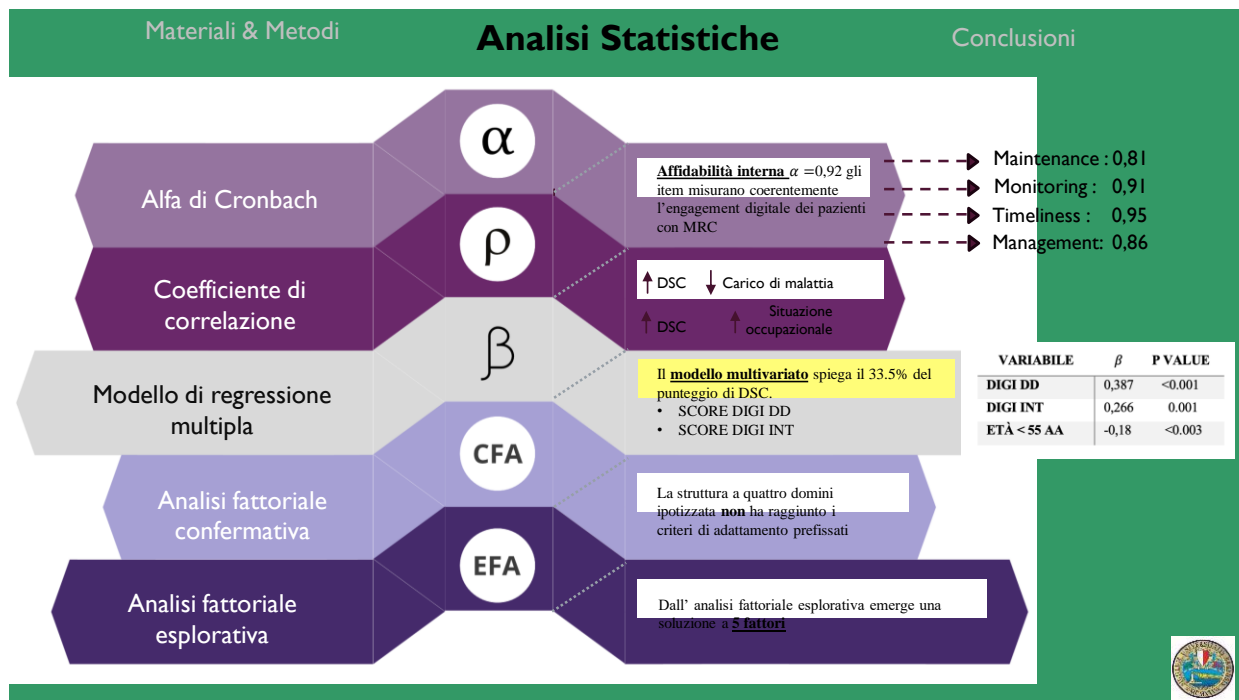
Materiali & Metodi

Analisi Statistiche

Conclusioni

$\alpha$

Alfa di Cronbach

Affidabilità interna $\alpha$ =0,92 gli item misurano coerentemente l'engagement digitale dei pazienti con MRC

Maintenance : 0,81
Monitoring : 0,91
Timeliness : 0,95
Management: 0,86

$\rho$

Coefficiente di correlazione

↑ DSC ↓ Carico di malattia

↑ DSC ↑ Situazione occupazionale

$\beta$

Modello di regressione multipla

Il modello multivariato spiega il 33.5% del punteggio di DSC.
• SCORE DIGI DD
• SCORE DIGI INT

| VARIABILE | $\beta$ | P VALUE |
|---|---|---|
| DIGI DD | 0,387 | <0.001 |
| DIGI INT | 0,266 | 0.001 |
| ETÀ < 55 AA | -0,18 | <0.003 |

CFA

Analisi fattoriale confermativa

La struttura a quattro domini ipotizzata non ha raggiunto i criteri di adattamento prefissati

EFA

Analisi fattoriale esplorativa

Dall' analisi fattoriale esplorativa emerge una soluzione a 5 fattori